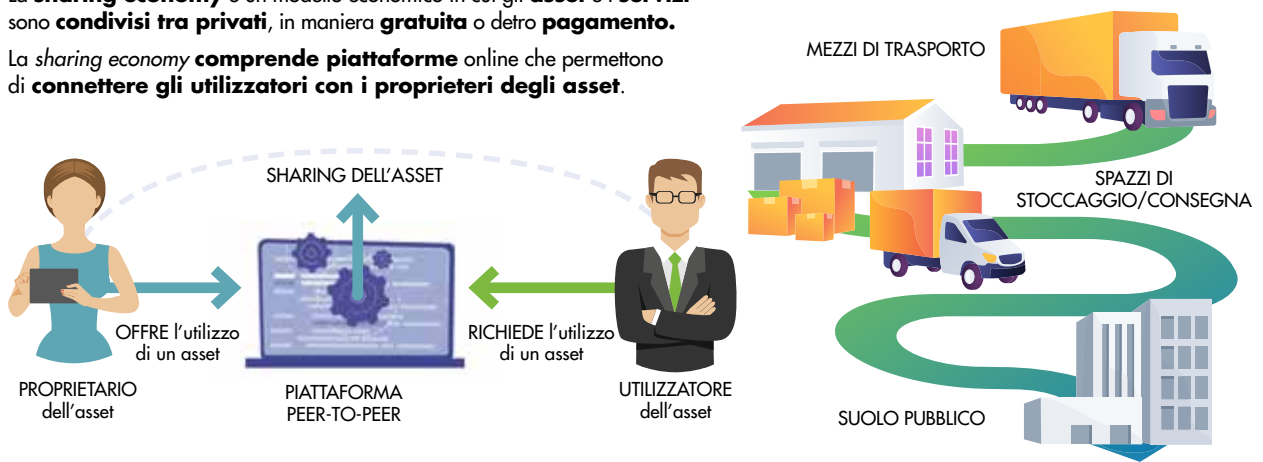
La **sharing economy** è un modello economico in cui gli **asset** e i **servizi** sono **condivisi tra privati**, in maniera **gratuita** o detro **pagamento.**

La *sharing economy* **comprende piattaforme** online che permettono di **connettere gli utilizzatori con i proprieteri degli asset**.

SHARING DELL'ASSET

OFFRE l'utilizzo di un asset

RICHIEDE l'utilizzo di un asset

PROPRIETARIO dell'asset

PIATTAFORMA PEER-TO-PEER

UTILIZZATORE dell'asset

MEZZI DI TRASPORTO

SPAZZI DI STOCCAGGIO/CONSEGNA

SUOLO PUBBLICO